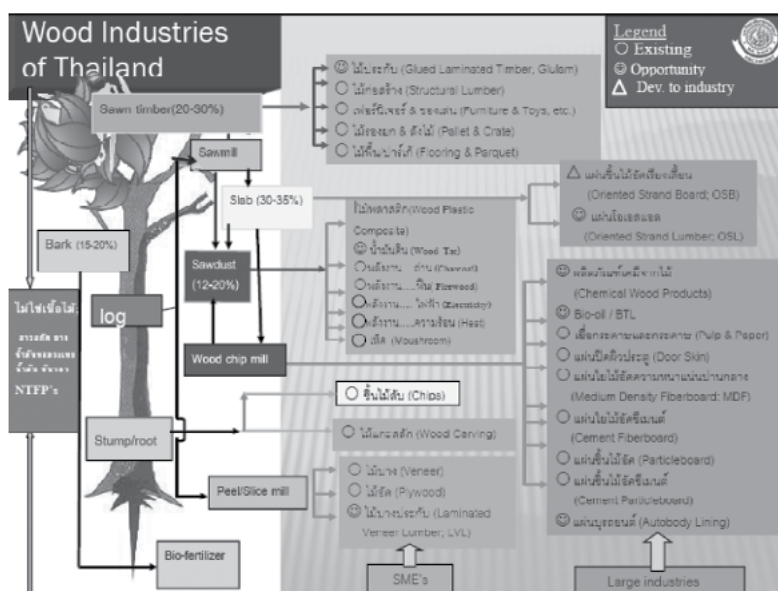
Wood Industries of Thailand

Legend
○ Existing
☺ Opportunity
△ Dev. to industry

Sawn timber(20-30%)

☺ ไม้ประกับ (Glued Laminated Timber, Glulam)
○ ไม้ก่อสร้าง (Structural Lumber)
○ เฟอร์นิเจอร์ & ของเล่น (Furniture & Toys, etc.)
○ ไม้ลังและ & ลังไม้ (Pallet & Crate)
○ ไม้พื้นปาร์เก้ (Flooring & Parquet)

Sawmill

Slab (30-35%)

ไม้พลาสติก (Wood Plastic Composite)
☺ น้ำมันดิน (Wood Tar)
○ เชื้อเพลิง....ถ่าน (Charcoal)
○ เชื้อเพลิง....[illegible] (Plywood)
○ พลังงาน....ไฟฟ้า (Electricity)
○ พลังงาน....ความร้อน (Heat)
○ เห็ด (Mushroom)

△ แผ่นชิ้นไม้อัดเรียงเสี้ยน (Oriented Strand Board; OSB)
☺ แผ่นไม้เรียงแถบ (Oriented Strand Lumber; OSL)

Bark (15-20%)

Sawdust (12-20%)

ไม่ใช่เนื้อไม้
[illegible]
NTFP's

log

Wood chip mill

☺ ผลิตภัณฑ์เคมีจากไม้ (Chemical Wood Products)
☺ Bio-oil / BTL
○ เยื่อกระดาษและกระดาษ (Pulp & Paper)
○ แผ่นปิดผิวประตู (Door Skin)
○ แผ่นใยไม้อัดความหนาแน่นปานกลาง (Medium Density Fiberboard: MDF)
○ แผ่นใยไม้อัดซีเมนต์ (Cement Fiberboard)
○ แผ่นชิ้นไม้อัด (Particleboard)
○ แผ่นชิ้นไม้อัดซีเมนต์ (Cement Particleboard)
☺ แผ่นบุรถยนต์ (Autobody Lining)

○ ชิ้นไม้สับ (Chips)

Stump/root

○ ไม้แกะสลัก (Wood Carving)

Peel/Slice mill

○ ไม้บาง (Veneer)
○ ไม้อัด (Plywood)
☺ ไม้บางประกับ (Laminated Veneer Lumber; LVL)

Bio-fertilizer

SME's

Large industries